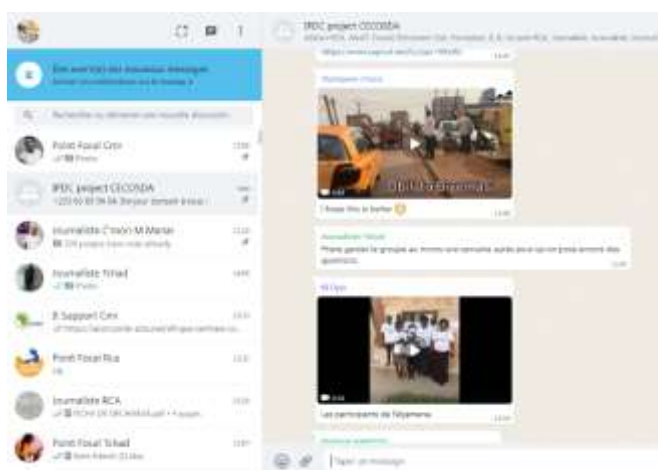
IPDC project CECOSDA

Être averti(e) des nouveaux messages

Rechercher ou démarrer une nouvelle discussion

Point Focal Cmr
Photo

IPDC project CECOSDA

Journaliste C'nxon M Marae

Journaliste Tchad
Photo

E Support Cmr

Point Focal Rca

Journaliste RCA

Point Focal Tchad

I hope this is better

Pliez garder le groupe au moins une semaine après pour qu'on puisse encore des questions

Les participants de N'djamena

Taper un message